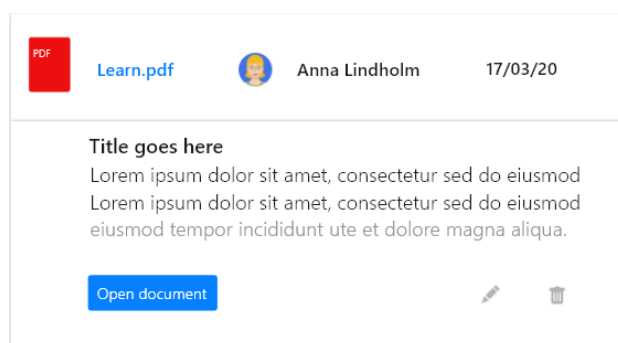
PDF

Learn.pdf

Anna Lindholm

17/03/20

Title goes here

Lorem ipsum dolor sit amet, consectetur sed do eiusmod Lorem ipsum dolor sit amet, consectetur sed do eiusmod eiusmod tempor incididunt ute et dolore magna aliqua.

Open document